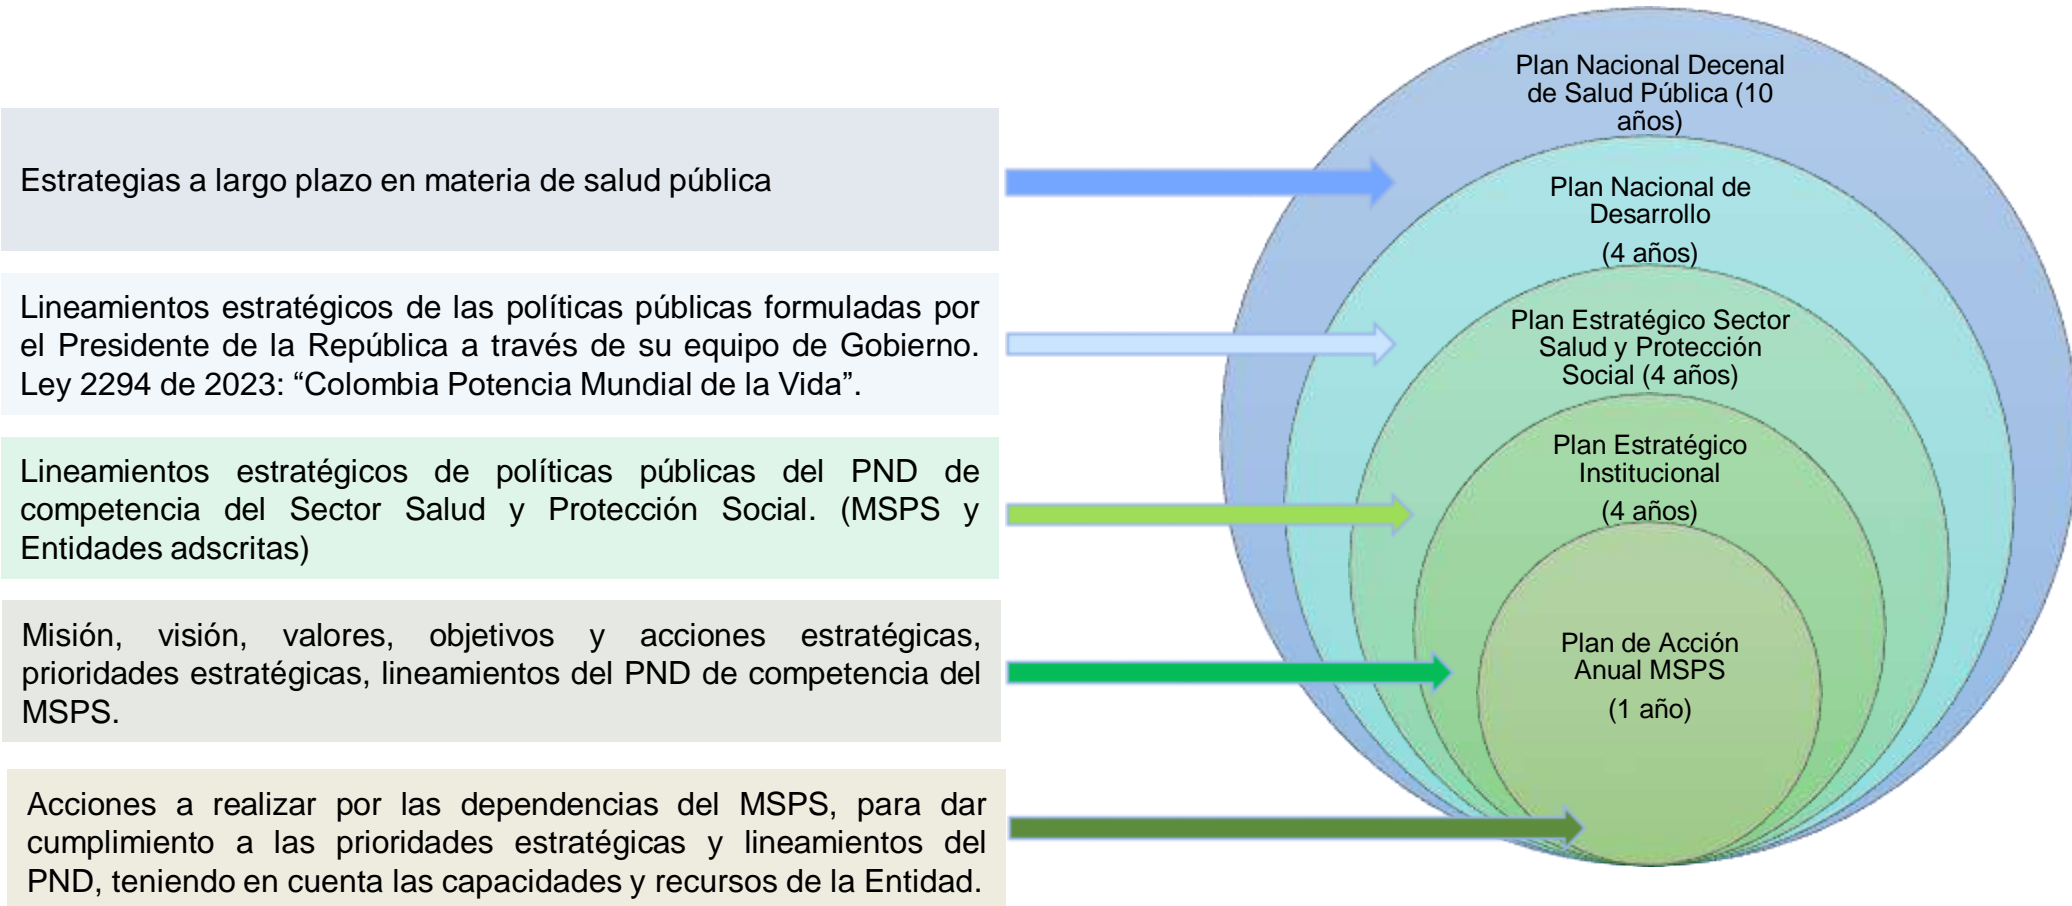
Estrategias a largo plazo en materia de salud pública

Lineamientos estratégicos de las políticas públicas formuladas por el Presidente de la República a través de su equipo de Gobierno. Ley 2294 de 2023: “Colombia Potencia Mundial de la Vida”.

Lineamientos estratégicos de políticas públicas del PND de competencia del Sector Salud y Protección Social. (MSPS y Entidades adscritas)

Misión, visión, valores, objetivos y acciones estratégicas, prioridades estratégicas, lineamientos del PND de competencia del MSPS.

Acciones a realizar por las dependencias del MSPS, para dar cumplimiento a las prioridades estratégicas y lineamientos del PND, teniendo en cuenta las capacidades y recursos de la Entidad.

Plan Nacional Decenal de Salud Pública (10 años)

Plan Nacional de Desarrollo
(4 años)

Plan Estratégico Sector Salud y Protección Social (4 años)

Plan Estratégico Institucional
(4 años)

Plan de Acción Anual MSPS
(1 año)